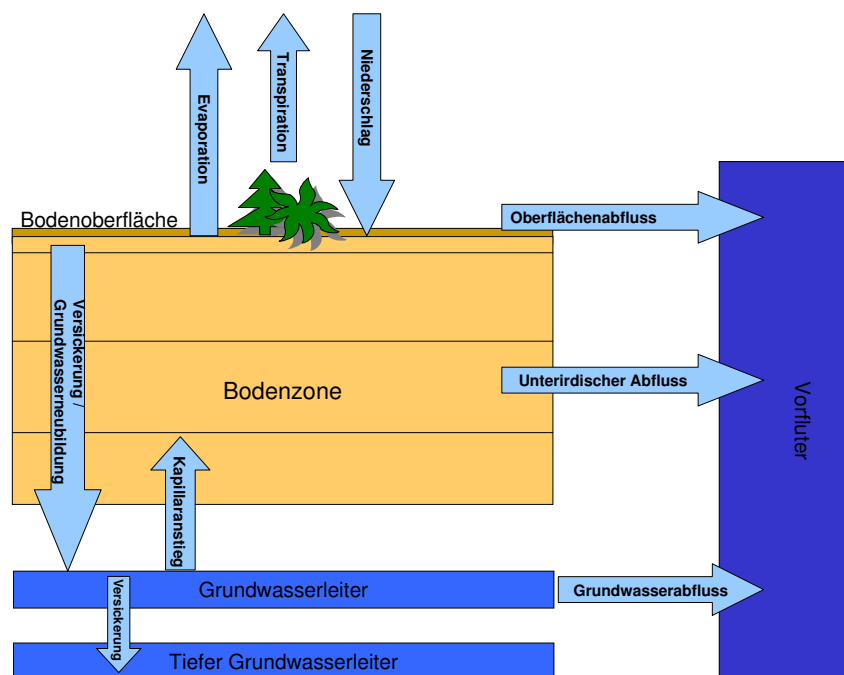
Evaporation

Transpiration

Niederschlag

Bodenoberfläche

Oberflächenabfluss

Versickerung / Grundwasserneubildung

Bodenzone

Unterirdischer Abfluss

Vorfluter

Kapillaranstieg

Grundwasserleiter

Grundwasserabfluss

Versickerung

Tiefer Grundwasserleiter